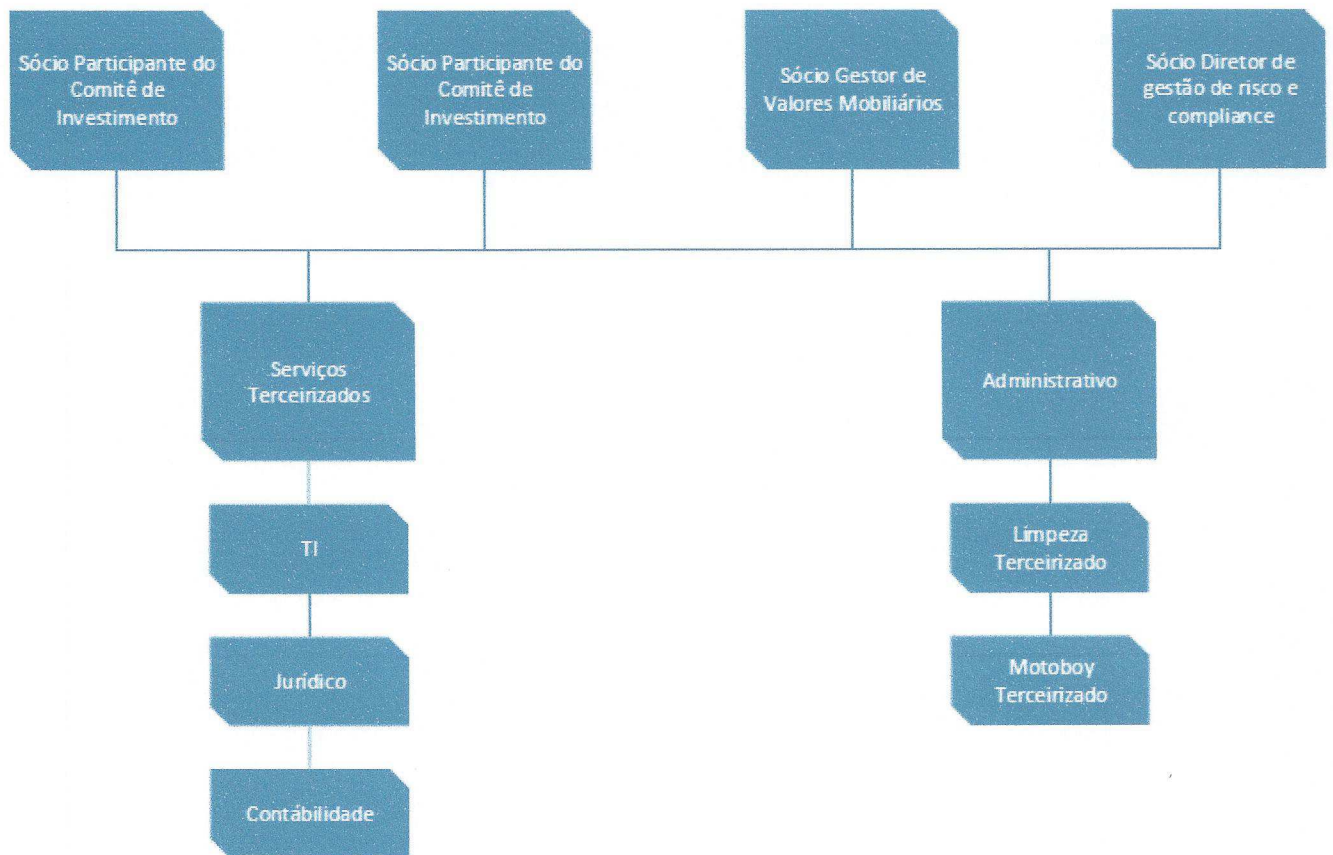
Sócio Participante do Comitê de Investimento

Sócio Participante do Comitê de Investimento

Sócio Gestor de Valores Mobiliários

Sócio Diretor de gestão de risco e compliance

Serviços Terceirizados

Administrativo

TI

Limpeza Terceirizado

Jurídico

Motoboy Terceirizado

Contábilidade